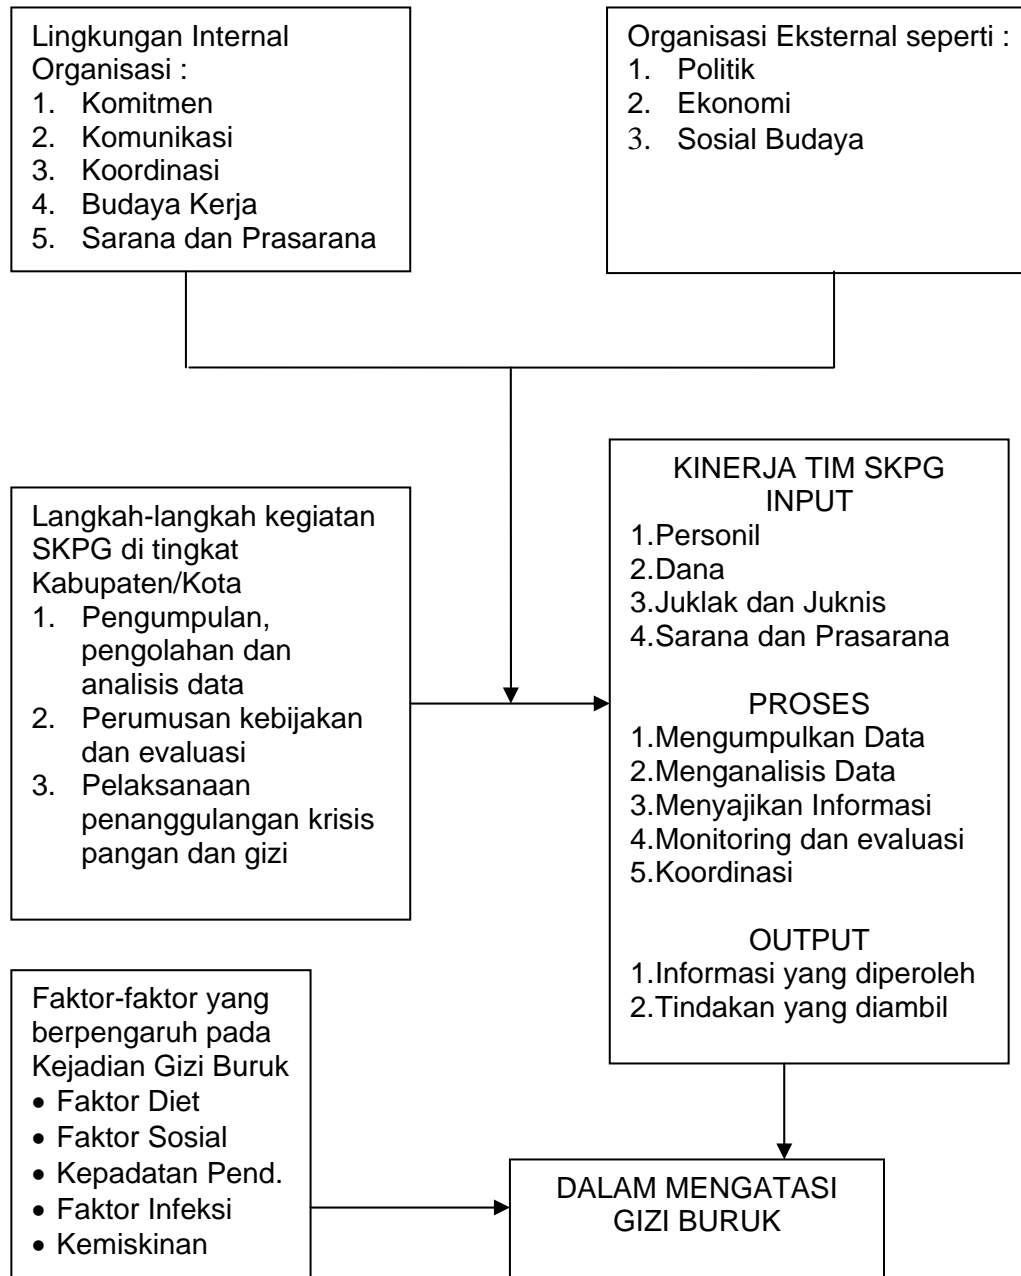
Lingkungan Internal Organisasi :
1. Komitmen
2. Komunikasi
3. Koordinasi
4. Budaya Kerja
5. Sarana dan Prasarana

Organisasi Eksternal seperti :
1. Politik
2. Ekonomi
3. Sosial Budaya

Langkah-langkah kegiatan SKPG di tingkat Kabupaten/Kota
1. Pengumpulan, pengolahan dan analisis data
2. Perumusan kebijakan dan evaluasi
3. Pelaksanaan penanggulangan krisis pangan dan gizi

KINERJA TIM SKPG
INPUT
1.Personil
2.Dana
3.Juklak dan Juknis
4.Sarana dan Prasarana

PROSES
1.Mengumpulkan Data
2.Menganalisis Data
3.Menyajikan Informasi
4.Monitoring dan evaluasi
5.Koordinasi

OUTPUT
1.Informasi yang diperoleh
2.Tindakan yang diambil

Faktor-faktor yang berpengaruh pada Kejadian Gizi Buruk
• Faktor Diet
• Faktor Sosial
• Kepadatan Pend.
• Faktor Infeksi
• Kemiskinan

DALAM MENGATASI GIZI BURUK